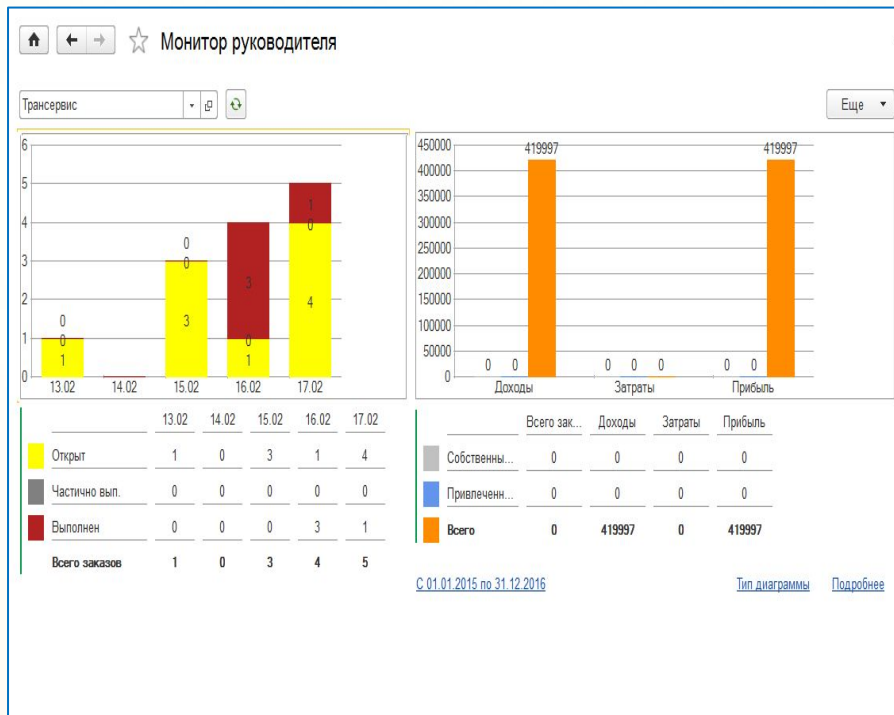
Монитор руководителя

Трансервис

Еще

6
5
4
3
2
1
0

0
0
1

0
0
3

3
0
1

1
0
4

13.02 14.02 15.02 16.02 17.02

450000
400000
350000
300000
250000
200000
150000
100000
50000
0

419997
419997

0 0
0 0 0
0 0

Доходы Затраты Прибыль

| | 13.02 | 14.02 | 15.02 | 16.02 | 17.02 |
|---|---|---|---|---|---|
| Открыт | 1 | 0 | 3 | 1 | 4 |
| Частично вып. | 0 | 0 | 0 | 0 | 0 |
| Выполнен | 0 | 0 | 0 | 3 | 1 |
| Всего заказов | 1 | 0 | 3 | 4 | 5 |

| | Всего зак... | Доходы | Затраты | Прибыль |
|---|---|---|---|---|
| Собственны... | 0 | 0 | 0 | 0 |
| Привлеченн... | 0 | 0 | 0 | 0 |
| Всего | 0 | 419997 | 0 | 419997 |

С 01.01.2015 по 31.12.2016

Тип диаграммы

Подробнее